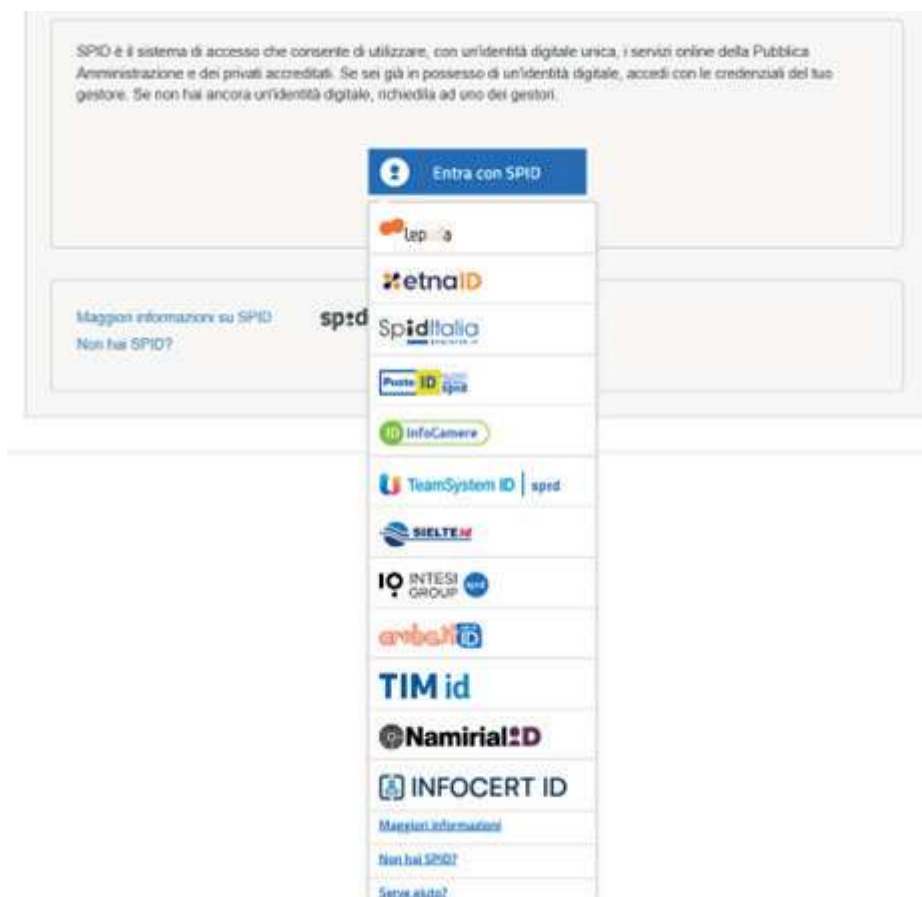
SPID è il sistema di accesso che consente di utilizzare, con un'identità digitale unica, i servizi online della Pubblica Amministrazione e dei privati accreditati. Se sei già in possesso di un'identità digitale, accedi con le credenziali del tuo gestore. Se non hai ancora un'identità digitale, richiedila ad uno dei gestori.

Entra con SPID

lep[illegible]a

etnaID

SpidItalia

Poste ID spid

ID InfoCamere

TeamSystem ID | spid

SIELTEid

IQ INTESI GROUP spid

arubaID

TIM id

NamirialID

INFOCERT ID

Maggiori informazioni

Non hai SPID?

Serve aiuto?

Maggiori informazioni su SPID

Non hai SPID?

spid